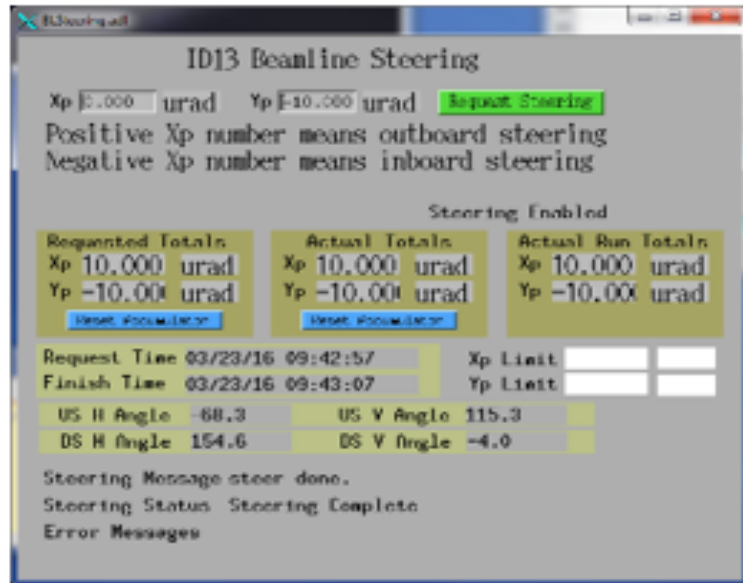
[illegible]

ID13 Beamline Steering

Xp 0.000 urad Yp -10.000 urad Request Steering

Positive Xp number means outboard steering
Negative Xp number means inboard steering

Steering Enabled

Requested Totals
Xp 10.000 urad
Yp -10.00 urad
Reset Accumulator

Actual Totals
Xp 10.000 urad
Yp -10.00 urad
Reset Accumulator

Actual Run Totals
Xp 10.000 urad
Yp -10.00 urad

Request Time 03/23/16 09:42:57
Finish Time 03/23/16 09:43:07

Xp Limit
Yp Limit

US H Angle -68.3
US V Angle 115.3
DS H Angle 154.6
DS V Angle -4.0

Steering Message steer done.
Steering Status Steering Complete
Error Messages